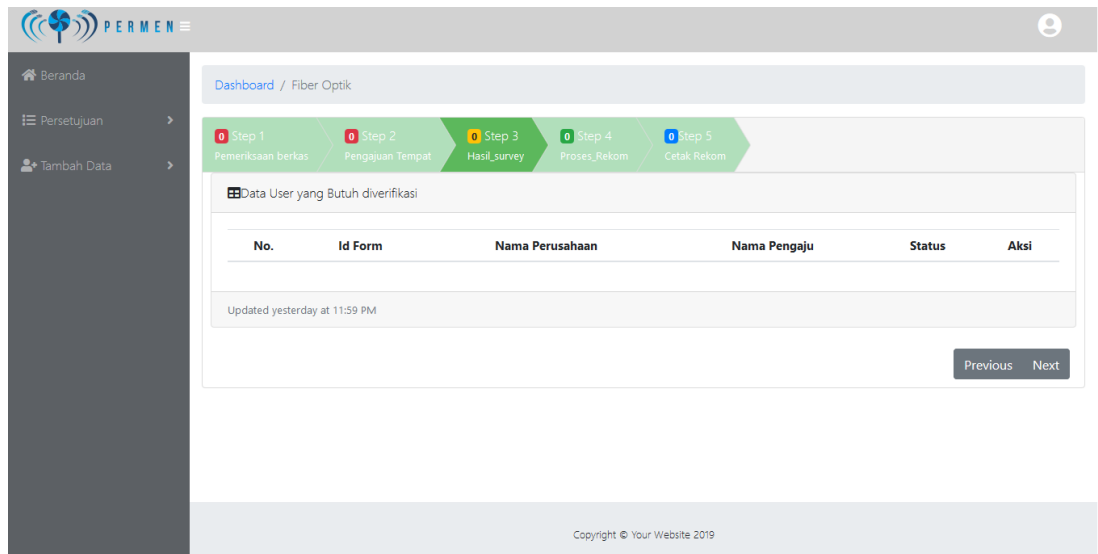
PERMEN

Beranda

Persetujuan

Tambah Data

Dashboard / Fiber Optik

0 Step 1 Pemeriksaan berkas

0 Step 2 Pengajuan Tempat

0 Step 3 Hasil_survey

0 Step 4 Proses_Rekom

0 Step 5 Cetak Rekom

Data User yang Butuh diverifikasi

| No. | Id Form | Nama Perusahaan | Nama Pengaju | Status | Aksi |
|---|---|---|---|---|---|

Updated yesterday at 11:59 PM

Previous Next

Copyright © Your Website 2019